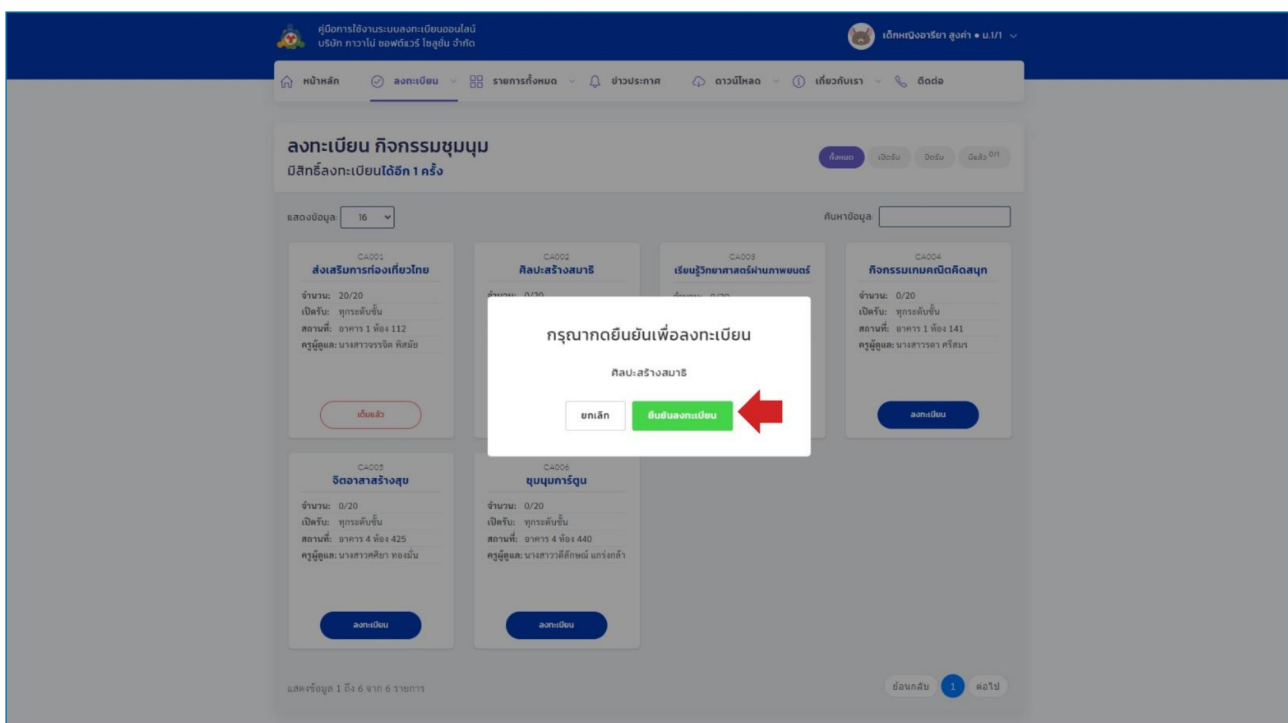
คู่มือการใช้งานระบบลงทะเบียนออนไลน์
บริษัท ภาวาไม่ ซอฟต์แวร์ โซลูชั่น จำกัด

เด็กหญิงอารียา สูงค่ำ • ม.1/1

หน้าหลัก ลงทะเบียน รายการทั้งหมด ข่าวประกาศ ดาวน์โหลด เกี่ยวกับเรา ติดต่อ

ลงทะเบียน กิจกรรมชุมนุม
มีสิทธิ์ลงทะเบียนได้อีก 1 ครั้ง

ทั้งหมด เปิดรับ ปิดรับ มีแล้ว 0/1

แสดงข้อมูล 16

ค้นหาข้อมูล

CA001
ส่งเสริมการท่องเที่ยวไทย
จำนวน: 20/20
เปิดรับ: ทุกระดับชั้น
สถานที่: อาคาร 1 ห้อง 112
ครูผู้ดูแล: นางสาวจรรจิต พิศมัย
เต็มแล้ว

CA002
ศิลปะสร้างสมาธิ
จำนวน: 0/20

CA003
เรียนรู้วิทยาศาสตร์ผ่านภาพยนตร์
จำนวน: 0/20

CA004
กิจกรรมเกมคณิตคิดสนุก
จำนวน: 0/20
เปิดรับ: ทุกระดับชั้น
สถานที่: อาคาร 1 ห้อง 141
ครูผู้ดูแล: นางสาววรดา ศรีสมร
ลงทะเบียน

กรุณากดยืนยันเพื่อลงทะเบียน
ศิลปะสร้างสมาธิ
ยกเลิก ยืนยันลงทะเบียน

CA005
จิตอาสาสร้างสุข
จำนวน: 0/20
เปิดรับ: ทุกระดับชั้น
สถานที่: อาคาร 4 ห้อง 425
ครูผู้ดูแล: นางสาวศศิยา ทองมั่น
ลงทะเบียน

CA006
ชุมนุมการ์ตูน
จำนวน: 0/20
เปิดรับ: ทุกระดับชั้น
สถานที่: อาคาร 4 ห้อง 440
ครูผู้ดูแล: นางสาวดิลักษณ์ แกร่งกล้า
ลงทะเบียน

แสดงข้อมูล 1 ถึง 6 จาก 6 รายการ

ย้อนกลับ 1 ต่อไป